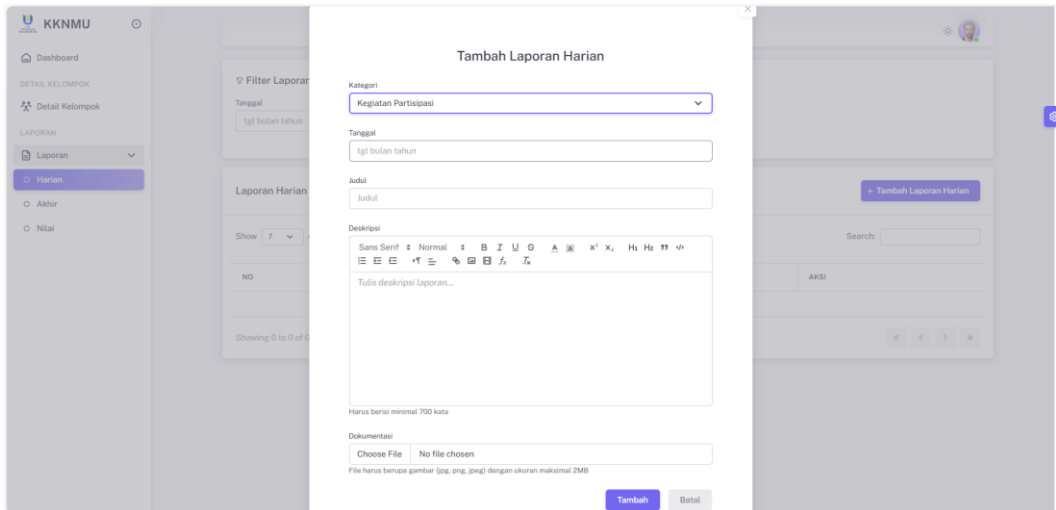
KKNMU

Dashboard

DETAIL KELOMPOK

Detail Kelompok

LAPORAN

Laporan

Harian

Akhir

Nilai

Filter Laporan

Tanggal

tgl bulan tahun

Laporan Harian

Show 7

NO

Showing 0 to 0 of 0

+ Tambah Laporan Harian

Search:

AKSI

« ‹ › »

×

Tambah Laporan Harian

Kategori

Kegiatan Partisipasi

Tanggal

tgl bulan tahun

Judul

Judul

Deskripsi

Sans Serif Normal B I U S A $x^2$ $x_2$ H1 H2 99 </>

$f_x$ $T_x$

Tulis deskripsi laporan...

Harus berisi minimal 700 kata

Dokumentasi

Choose File No file chosen

File harus berupa gambar (jpg, png, jpeg) dengan ukuran maksimal 2MB

Tambah Batal